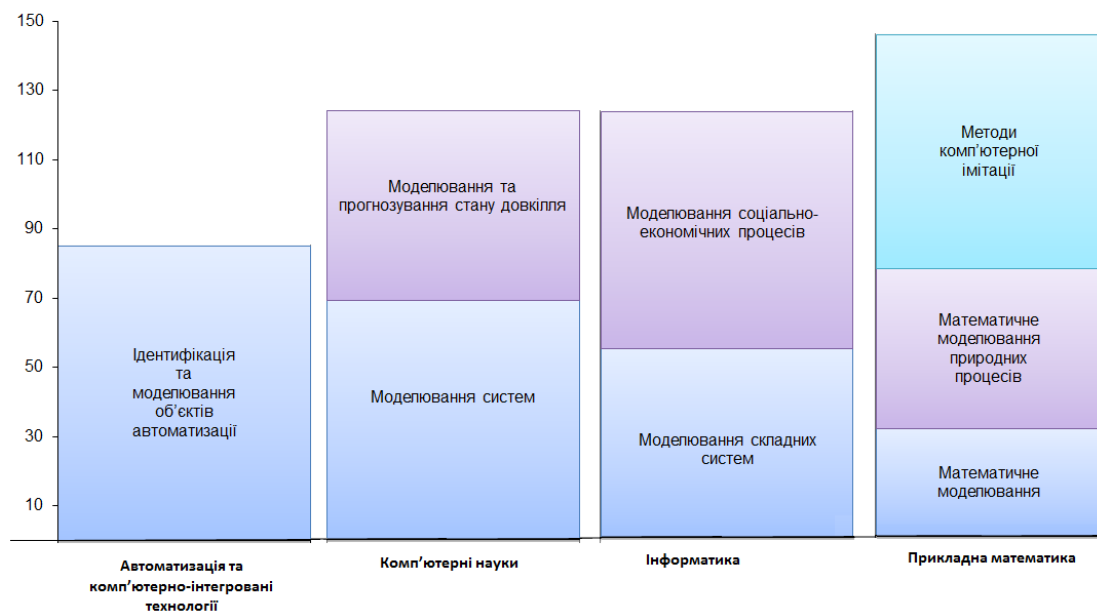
150
130
110
90
70
50
30
10

Ідентифікація та моделювання об'єктів автоматизації

Моделювання та прогнозування стану довкілля

Моделювання систем

Моделювання соціально-економічних процесів

Моделювання складних систем

Методи комп'ютерної імітації

Математичне моделювання природних процесів

Математичне моделювання

Автоматизація та комп'ютерно-інтегровані технології

Комп'ютерні науки

Інформатика

Прикладна математика